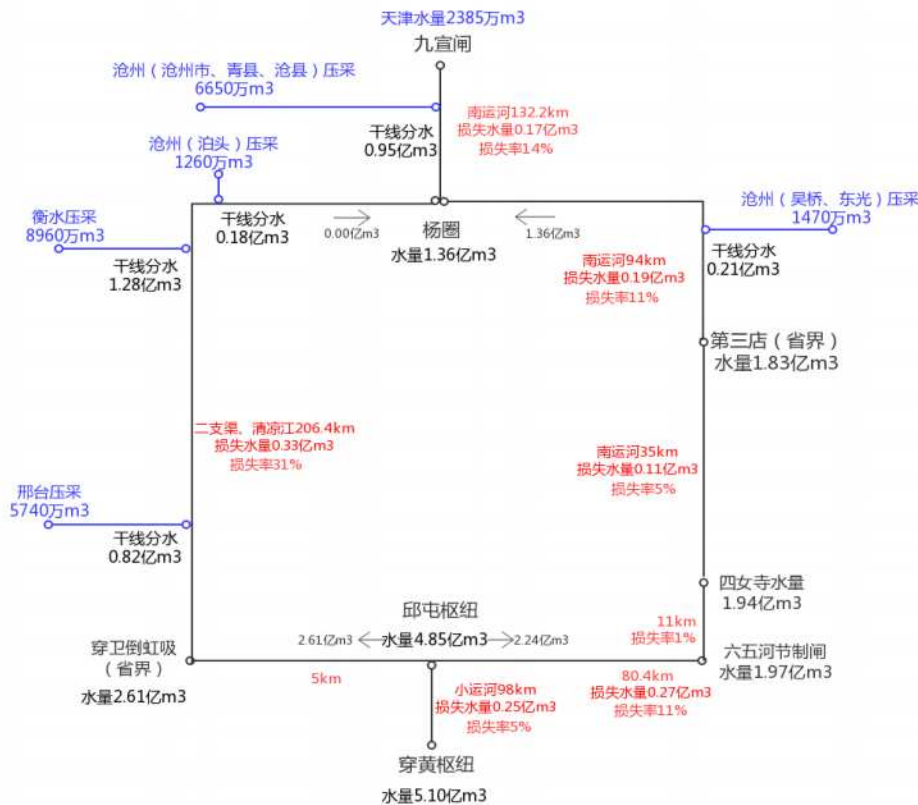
天津水量2385万m3
九宣闸

沧州（沧州市、青县、沧县）压采
6650万m3

南运河132.2km
损失水量0.17亿m3
损失率14%

干线分水
0.95亿m3

沧州（泊头）压采
1260万m3

沧州（吴桥、东光）压采
1470万m3

衡水压采
8960万m3

干线分水
0.18亿m3

0.00亿m3

杨圈
水量1.36亿m3

1.36亿m3

干线分水
1.28亿m3

南运河94km
损失水量0.19亿m3
损失率11%

干线分水
0.21亿m3

第三店（省界）
水量1.83亿m3

二支渠、清凉江206.4km
损失水量0.33亿m3
损失率31%

南运河35km
损失水量0.11亿m3
损失率5%

邢台压采
5740万m3

干线分水
0.82亿m3

四女寺水量
1.94亿m3

邱屯枢纽

11km
损失率1%

穿卫倒虹吸
（省界）

2.61亿m3 水量4.85亿m3 2.24亿m3

六五河节制闸
水量1.97亿m3

水量2.61亿m3

5km

小运河98km
损失水量0.25亿m3
损失率5%

80.4km
损失水量0.27亿m3
损失率11%

穿黄枢纽
水量5.10亿m3